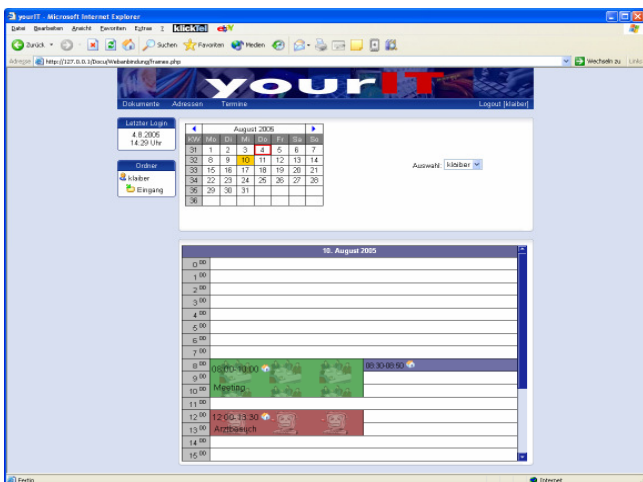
yourIT - Microsoft Internet Explorer

Datei Bearbeiten Ansicht Favoriten Extras ? klickTel

Zurück Suchen Favoriten Medien

Adresse http://127.0.0.1/Docu/Webanbindung/frames.php Wechseln zu Links

yourIT

Dokumente Adressen Termine Logout [klaiber]

Letzter Login
4.8.2005
14.29 Uhr

Ordner
klaiber
Eingang

| KW | Mo | Di | Mi | Do | Fr | Sa | So |
|---|---|---|---|---|---|---|---|
| 31 | 1 | 2 | 3 | 4 | 5 | 6 | 7 |
| 32 | 8 | 9 | 10 | 11 | 12 | 13 | 14 |
| 33 | 15 | 16 | 17 | 18 | 19 | 20 | 21 |
| 34 | 22 | 23 | 24 | 25 | 26 | 27 | 28 |
| 35 | 29 | 30 | 31 | | | | |
| 36 | | | | | | | |

August 2005

Auswahl: klaiber

18. August 2005

$0^{00}$
$1^{00}$
$2^{00}$
$3^{00}$
$4^{00}$
$5^{00}$
$6^{00}$
$7^{00}$
$8^{00}$
$9^{00}$
$10^{00}$
$11^{00}$
$12^{00}$
$13^{00}$
$14^{00}$
$15^{00}$

08:00-10:00
Meeting

08:30-08:50

12:00-13:30
Arztbesuch

Fertig Internet